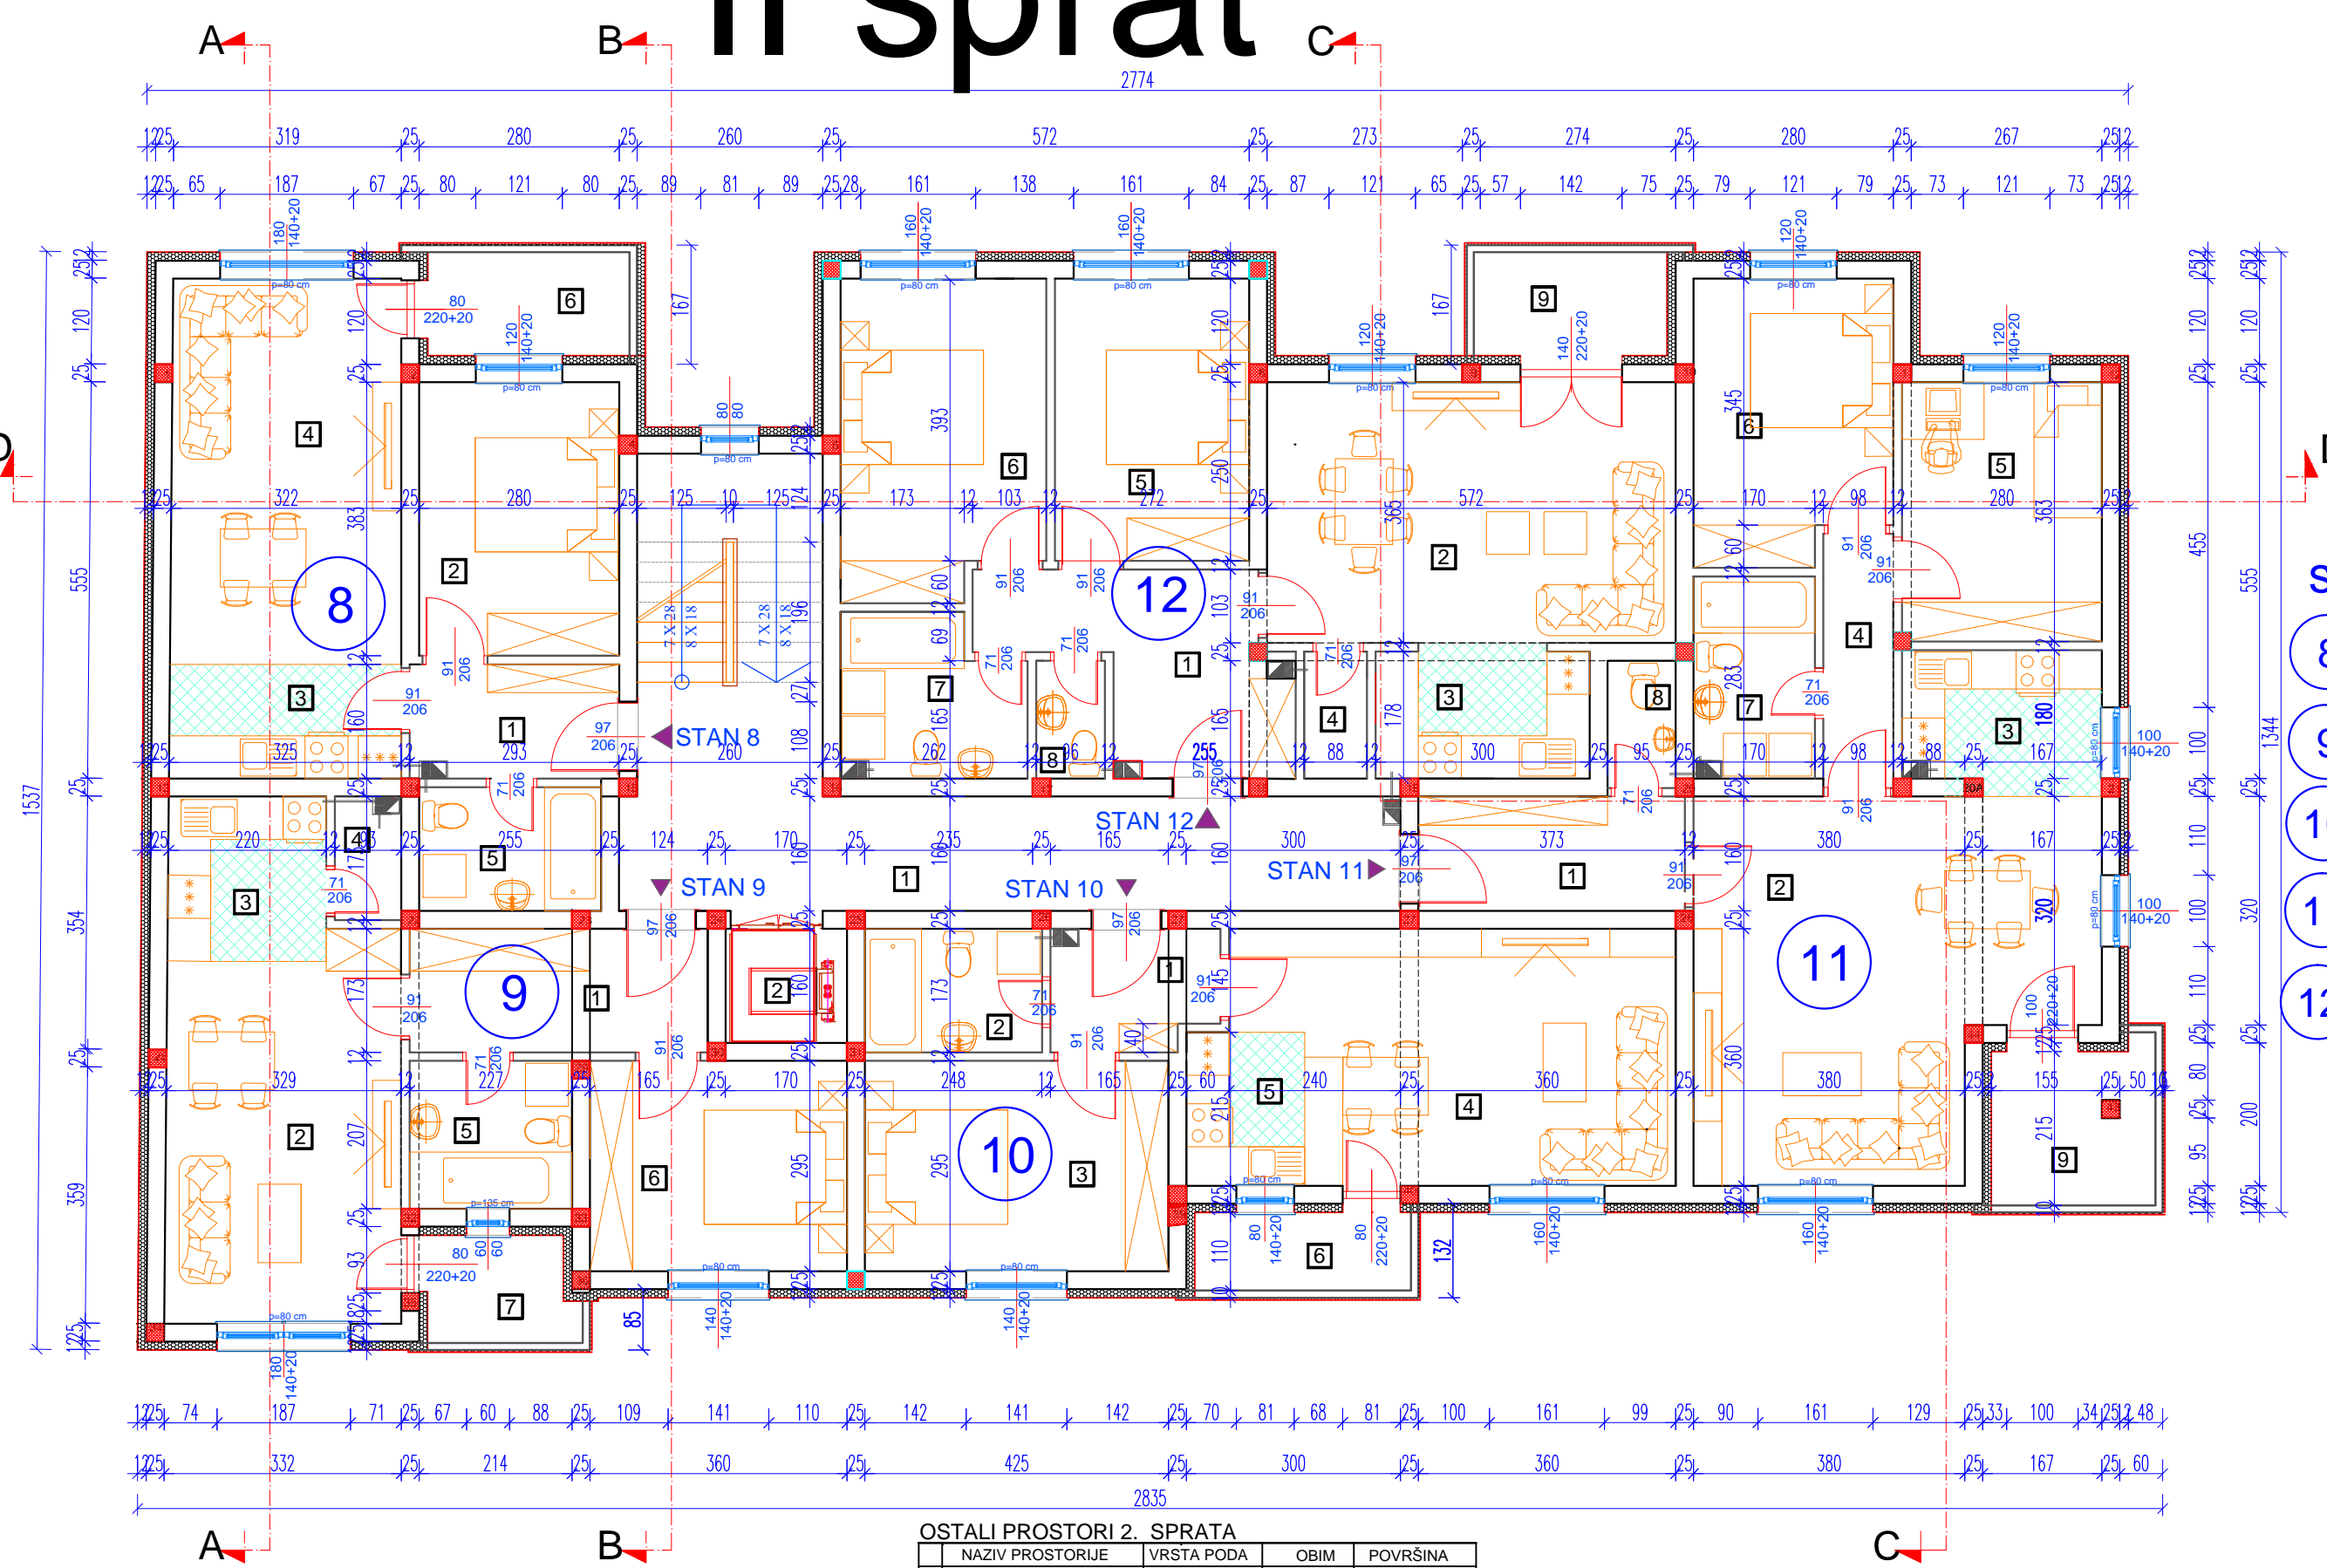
II sprat

A B C

2774

12 25 319 25 280 25 260 25 572 25 273 25 274 25 280 25 267 25 12

12 25 65 187 67 25 80 121 80 25 89 81 89 25 28 161 138 161 84 25 87 121 65 25 57 142 75 25 79 121 79 25 73 121 73 25 12

STAN 8
STAN 9
STAN 10
STAN 11
STAN 12

8
9
10
11
12

12 25 74 187 71 25 67 60 88 25 109 141 110 25 142 141 142 25 70 81 68 81 25 100 161 99 25 90 161 129 25 33 100 34 25 12 48

12 25 332 25 214 25 360 25 425 25 300 25 360 25 380 25 167 25 60

2835

A B C

OSTALI PROSTORI 2. SPRATA

| | NAZIV PROSTORIJE | VRSTA PODA | OBIM | POVRŠINA |
|---|---|---|---|---|